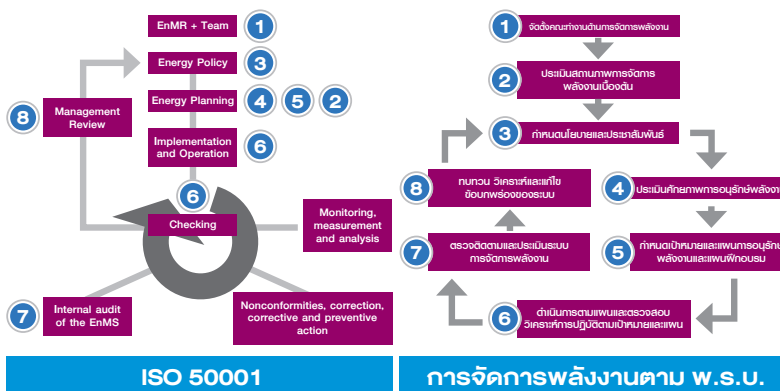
EnMR + Team 1

Energy Policy 3

Energy Planning 4 5 2

Implementation and Operation 6

8 Management Review

6

Checking

Monitoring, measurement and analysis

7 Internal audit of the EnMS

Nonconformities, correction, corrective and preventive action

ISO 50001

1 จัดตั้งคณะทำงานด้านการจัดการพลังงาน

2 ประเมินสถานภาพการจัดการพลังงานเบื้องต้น

3 กำหนดนโยบายและประชาสัมพันธ์

4 ประเมินศักยภาพการอนุรักษ์พลังงาน

5 กำหนดเป้าหมายและแผนการอนุรักษ์พลังงานและแผนฝึกอบรม

6 ดำเนินการตามแผนและตรวจสอบ วิเคราะห์การปฏิบัติตามเป้าหมายและแผน

7 ตรวจติดตามและประเมินระบบการจัดการพลังงาน

8 ทบทวน วิเคราะห์และแก้ไขข้อบกพร่องของระบบ

การจัดการพลังงานตาม พ.ร.บ.